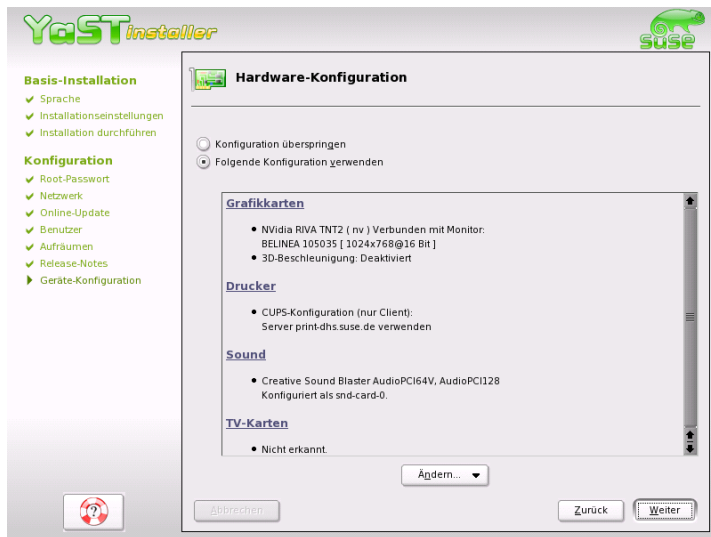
YaST installer

suse

Basis-Installation
✔ Sprache
✔ Installationseinstellungen
✔ Installation durchführen

Konfiguration
✔ Root-Passwort
✔ Netzwerk
✔ Online-Update
✔ Benutzer
✔ Aufräumen
✔ Release-Notes
▶ Geräte-Konfiguration

Hardware-Konfiguration

Konfiguration überspringen
Folgende Konfiguration verwenden

Grafikkarten

• NVidia RIVA TNT2 ( nv ) Verbunden mit Monitor: BELINEA 105035 [ 1024x768@16 Bit ]
• 3D-Beschleunigung: Deaktiviert

Drucker

• CUPS-Konfiguration (nur Client): Server print-dhs.suse.de verwenden

Sound

• Creative Sound Blaster AudioPCI64V, AudioPCI128 Konfiguriert als snd-card-0.

TV-Karten

• Nicht erkannt.

Ändern...

Abbrechen

Zurück

Weiter